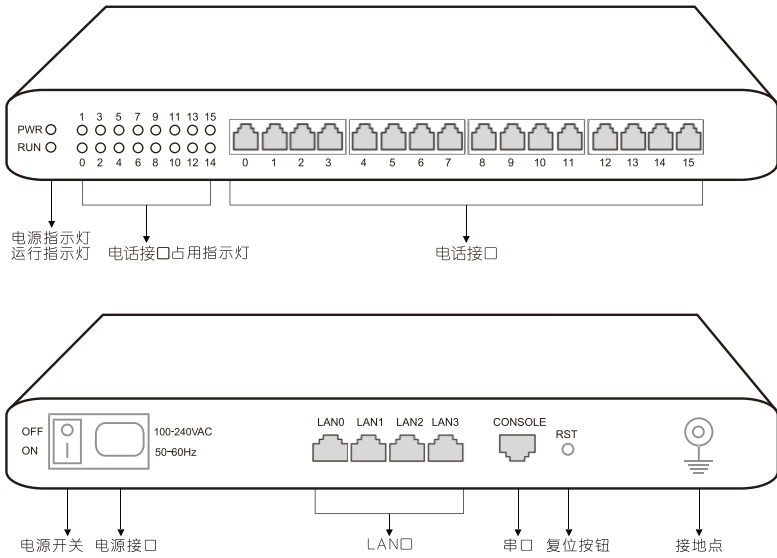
PWR
RUN

1 3 5 7 9 11 13 15
0 2 4 6 8 10 12 14

0 1 2 3 4 5 6 7 8 9 10 11 12 13 14 15

电源指示灯
运行指示灯

电话接口占用指示灯

电话接口

OFF
ON

100-240VAC
50-60Hz

LAN0 LAN1 LAN2 LAN3

CONSOLE

RST

电源开关 电源接口

LAN口

串口 复位按钮

接地点